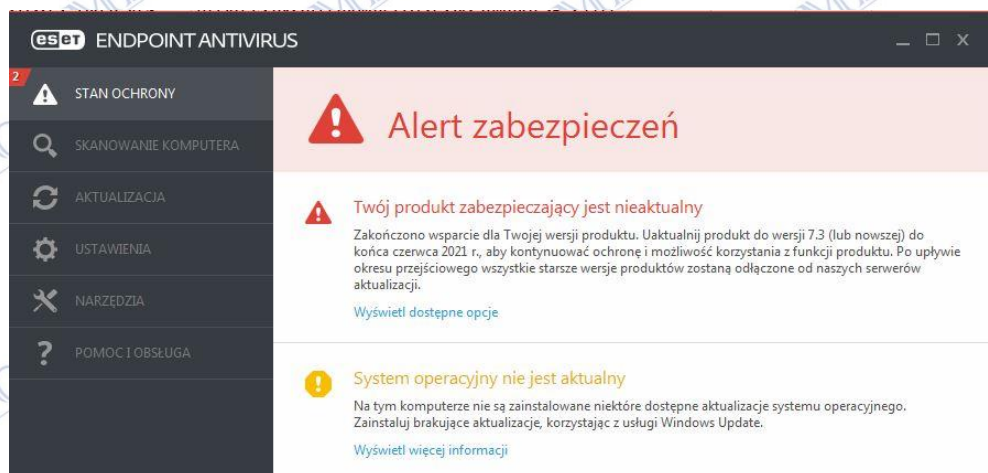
eset ENDPOINT ANTIVIRUS

2

STAN OCHRONY

SKANOWANIE KOMPUTERA

AKTUALIZACJA

USTAWIENIA

NARZĘDZIA

POMOC I OBSŁUGA

Alert zabezpieczeń

Twój produkt zabezpieczający jest nieaktualny

Zakończono wsparcie dla Twojej wersji produktu. Uaktualnij produkt do wersji 7.3 (lub nowszej) do końca czerwca 2021 r., aby kontynuować ochronę i możliwość korzystania z funkcji produktu. Po upływie okresu przejściowego wszystkie starsze wersje produktów zostaną odłączone od naszych serwerów aktualizacji.

Wyświetl dostępne opcje

System operacyjny nie jest aktualny

Na tym komputerze nie są zainstalowane niektóre dostępne aktualizacje systemu operacyjnego. Zainstaluj brakujące aktualizacje, korzystając z usługi Windows Update.

Wyświetl więcej informacji